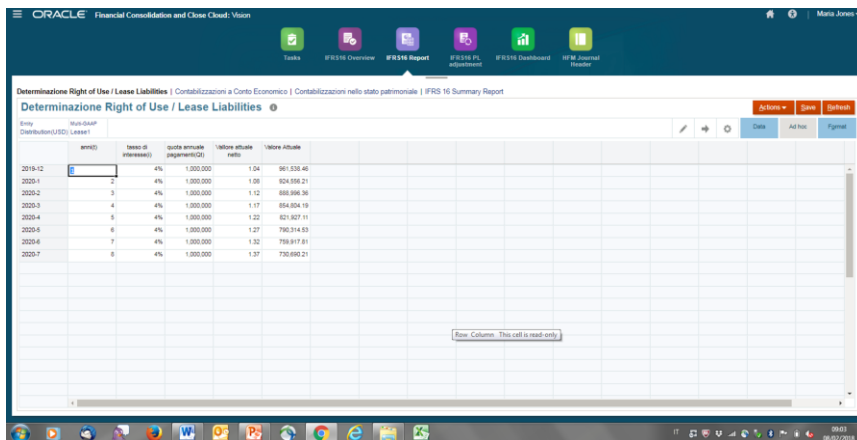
ORACLE Financial Consolidation and Close Cloud: Vision

Maria Jones

Tasks IFRS16 Overview IFRS16 Report IFRS16 PL adjustment IFRS16 Dashboard IIFM Journal Header

Determinazione Right of Use / Lease Liabilities | Contabilizzazioni a Conto Economico | Contabilizzazioni nello stato patrimoniale | IFRS 16 Summary Report

Determinazione Right of Use / Lease Liabilities

Actions Save Refresh

Entity Distribution(USD) Multi-GAAP Lease1

Data Ad hoc Format

| | anni(t) | tasso di interesse(i) | quota annuale pagamenti(Qt) | Vallore attuale netto | Valore Attuale |
|---|---|---|---|---|---|
| 2019-12 | 1 | 4% | 1,000,000 | 1.04 | 961,538.46 |
| 2020-1 | 2 | 4% | 1,000,000 | 1.08 | 924,556.21 |
| 2020-2 | 3 | 4% | 1,000,000 | 1.12 | 888,996.36 |
| 2020-3 | 4 | 4% | 1,000,000 | 1.17 | 854,804.19 |
| 2020-4 | 5 | 4% | 1,000,000 | 1.22 | 821,927.11 |
| 2020-5 | 6 | 4% | 1,000,000 | 1.27 | 790,314.53 |
| 2020-6 | 7 | 4% | 1,000,000 | 1.32 | 759,917.81 |
| 2020-7 | 8 | 4% | 1,000,000 | 1.37 | 730,690.21 |

Row, Column - This cell is read-only

IT 09:03 06/02/2018